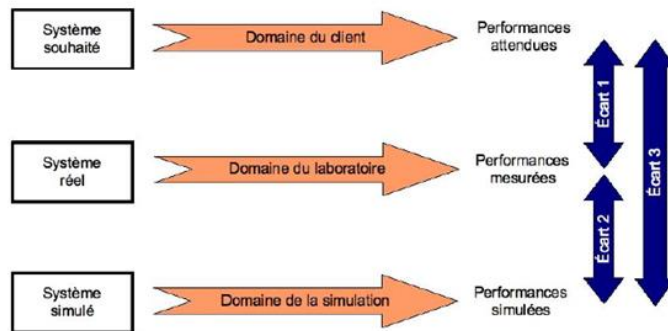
Système souhaité

Domaine du client

Performances attendues

Système réel

Domaine du laboratoire

Performances mesurées

Système simulé

Domaine de la simulation

Performances simulées

Écart 1

Écart 2

Écart 3